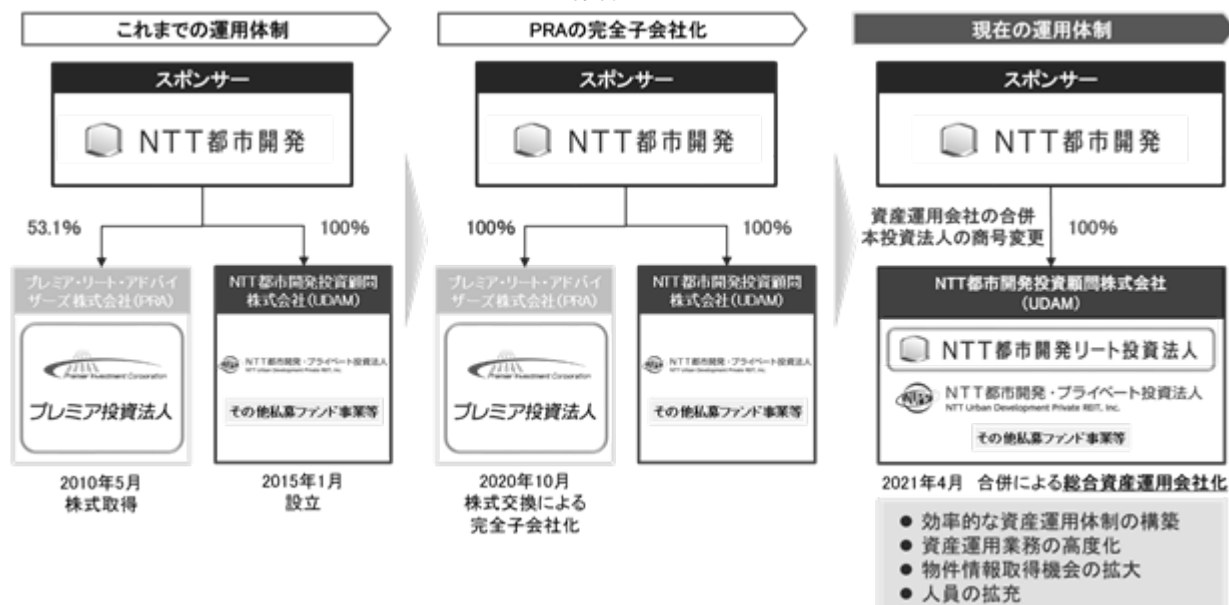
これまでの運用体制

スポンサー

NTT都市開発

53.1%

100%

プレミア・リート・アドバイザーズ株式会社(PRA)

Premier Investment Corporation

プレミア投資法人

2010年5月
株式取得

NTT都市開発投資顧問株式会社(UDAM)

NTT都市開発・プライベート投資法人
NTT Urban Development Private REIT, Inc.

その他私募ファンド事業等

2015年1月
設立

PRAの完全子会社化

スポンサー

NTT都市開発

100%

100%

プレミア・リート・アドバイザーズ株式会社(PRA)

Premier Investment Corporation

プレミア投資法人

2020年10月
株式交換による
完全子会社化

NTT都市開発投資顧問株式会社(UDAM)

NTT都市開発・プライベート投資法人
NTT Urban Development Private REIT, Inc.

その他私募ファンド事業等

現在の運用体制

スポンサー

NTT都市開発

資産運用会社の合併
本投資法人の商号変更

100%

NTT都市開発投資顧問株式会社
(UDAM)

NTT都市開発リート投資法人

NTT都市開発・プライベート投資法人
NTT Urban Development Private REIT, Inc.

その他私募ファンド事業等

2021年4月　合併による総合資産運用会社化

● 効率的な資産運用体制の構築
● 資産運用業務の高度化
● 物件情報取得機会の拡大
● 人員の拡充